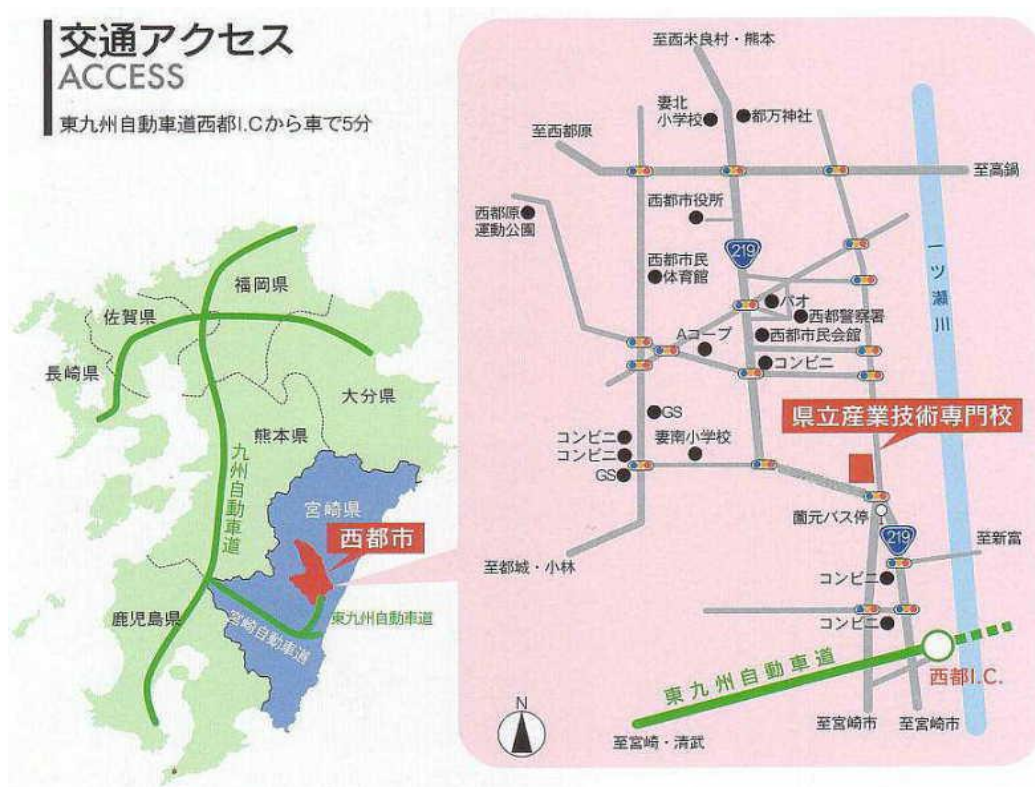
交通アクセス
ACCESS
東九州自動車道西都I.Cから車で5分

福岡県
佐賀県
長崎県
大分県
熊本県
九州自動車道
宮崎県
西都市
鹿児島県
宮崎自動車道
東九州自動車道

至西米良村・熊本
妻北小学校
都万神社
至西都原
至高鍋
西都市役所
西都原運動公園
219
西都市民体育館
一ツ瀬川
パオ
西都警察署
Aコープ
西都市民会館
コンビニ
GS
県立産業技術専門校
コンビニ
コンビニ
妻南小学校
GS
園元バス停
219
至新富
至都城・小林
コンビニ
コンビニ
東九州自動車道
西都I.C.
N
至宮崎・清武
至宮崎市
至宮崎市